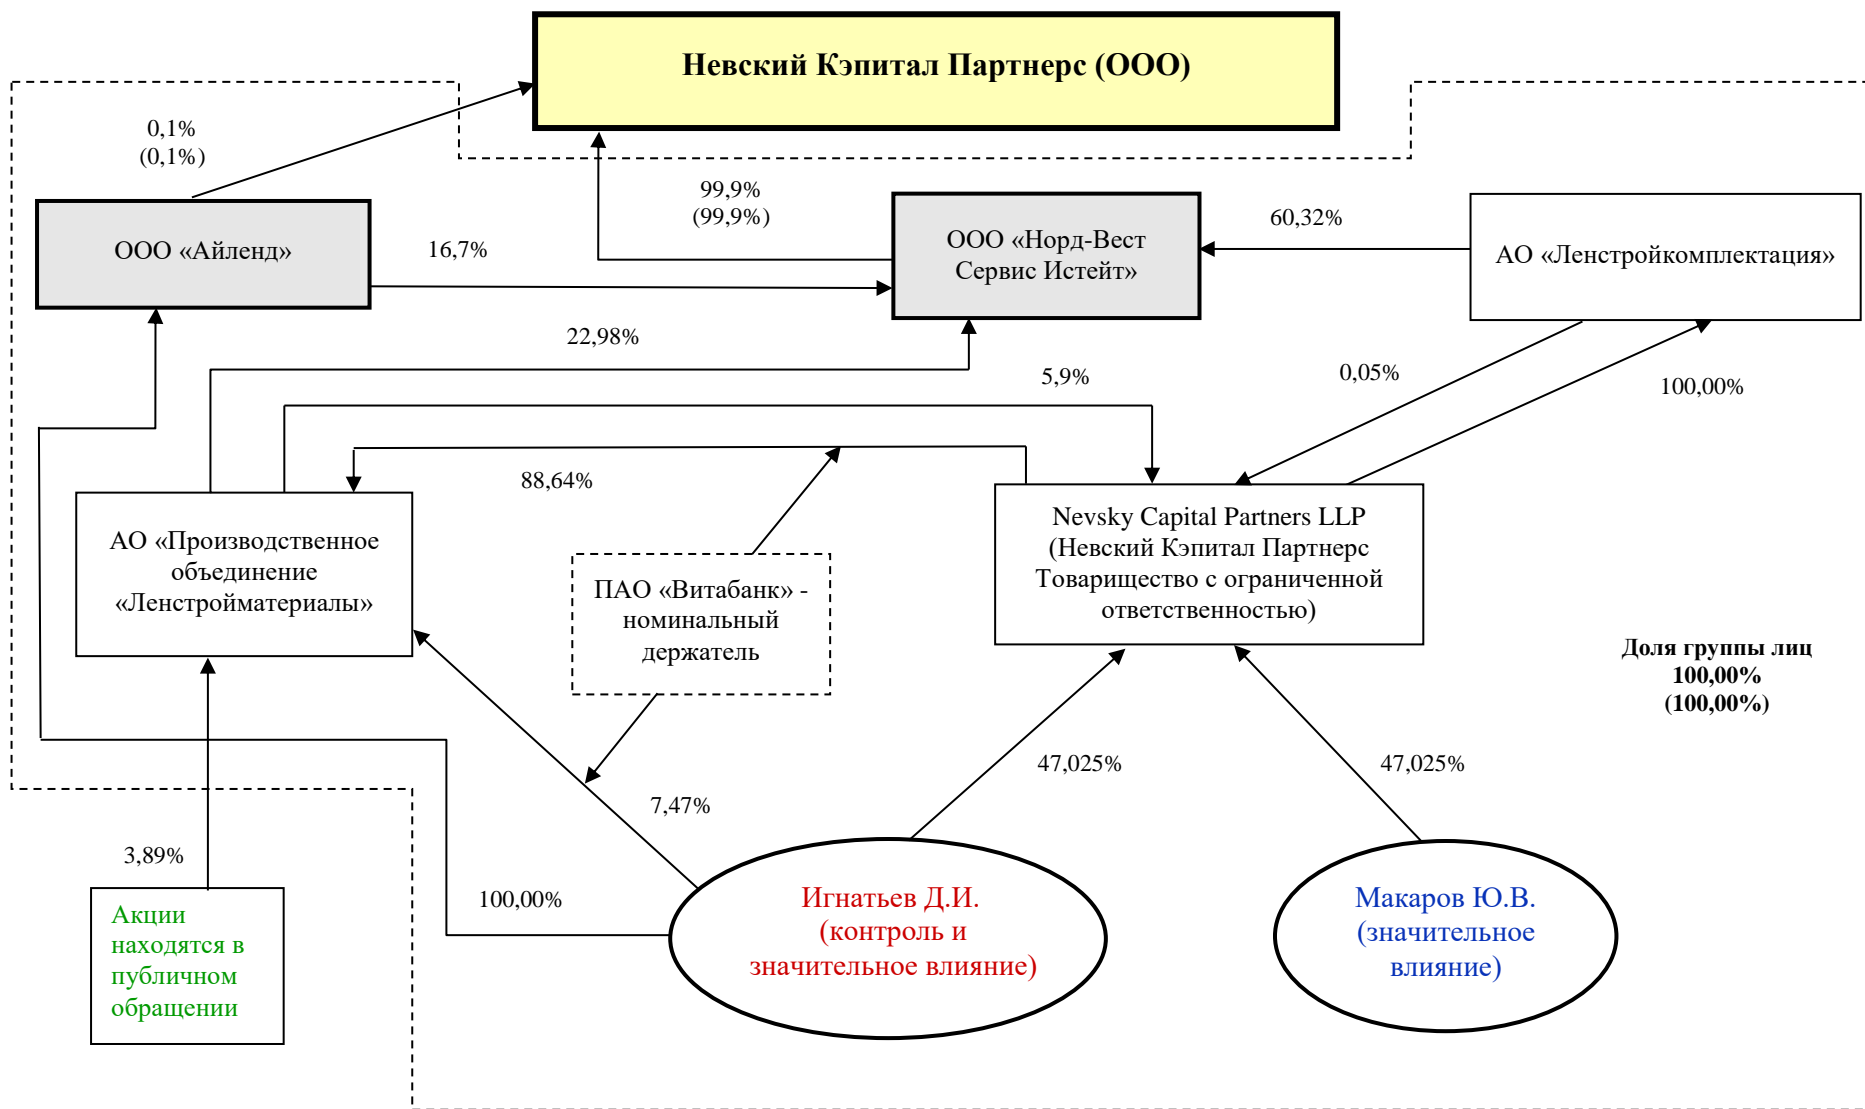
Невский Кэпитал Партнерс (ООО)

0,1%
(0,1%)

99,9%
(99,9%)

ООО «Айленд»

16,7%

ООО «Норд-Вест Сервис Истейт»

60,32%

АО «Ленстройкомплектация»

22,98%

5,9%

0,05%

100,00%

88,64%

АО «Производственное объединение «Ленстройматериалы»

ПАО «Витабанк» - номинальный держатель

Nevsky Capital Partners LLP (Невский Кэпитал Партнерс Товарищество с ограниченной ответственностью)

Доля группы лиц
100,00%
(100,00%)

47,025%

47,025%

7,47%

3,89%

100,00%

Акции находятся в публичном обращении

Игнатьев Д.И. (контроль и значительное влияние)

Макаров Ю.В. (значительное влияние)